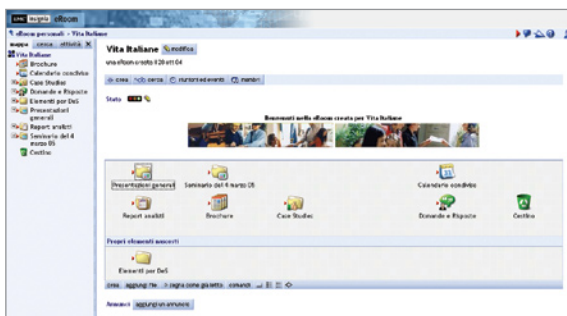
EMC insignia eRoom

eRoom personali > Vita Italiane

mappa cerca attività X

Vita Italiane
Brochure
Calendario condiviso
Case Studies
Domande e Risposte
Elementi per DeS
Presentazioni generali
Report analisti
Seminario del 4 marzo 05
Cestino

Vita Italiane modifica

una eRoom creata il 20 ott 04

crea cerca numerosi eventi membri

Stato

Benvenuti nella eRoom creata per Vita Italiane

Presentazioni generali
Seminario del 4 marzo 05
Calendario condiviso
Report analisti
Brochure
Case Studies
Domande e Risposte
Cestino

Propri elementi annessi

Elementi per DeS

crea aggiungi file segna come già letta comandi

Annunci aggiungi un annuncio